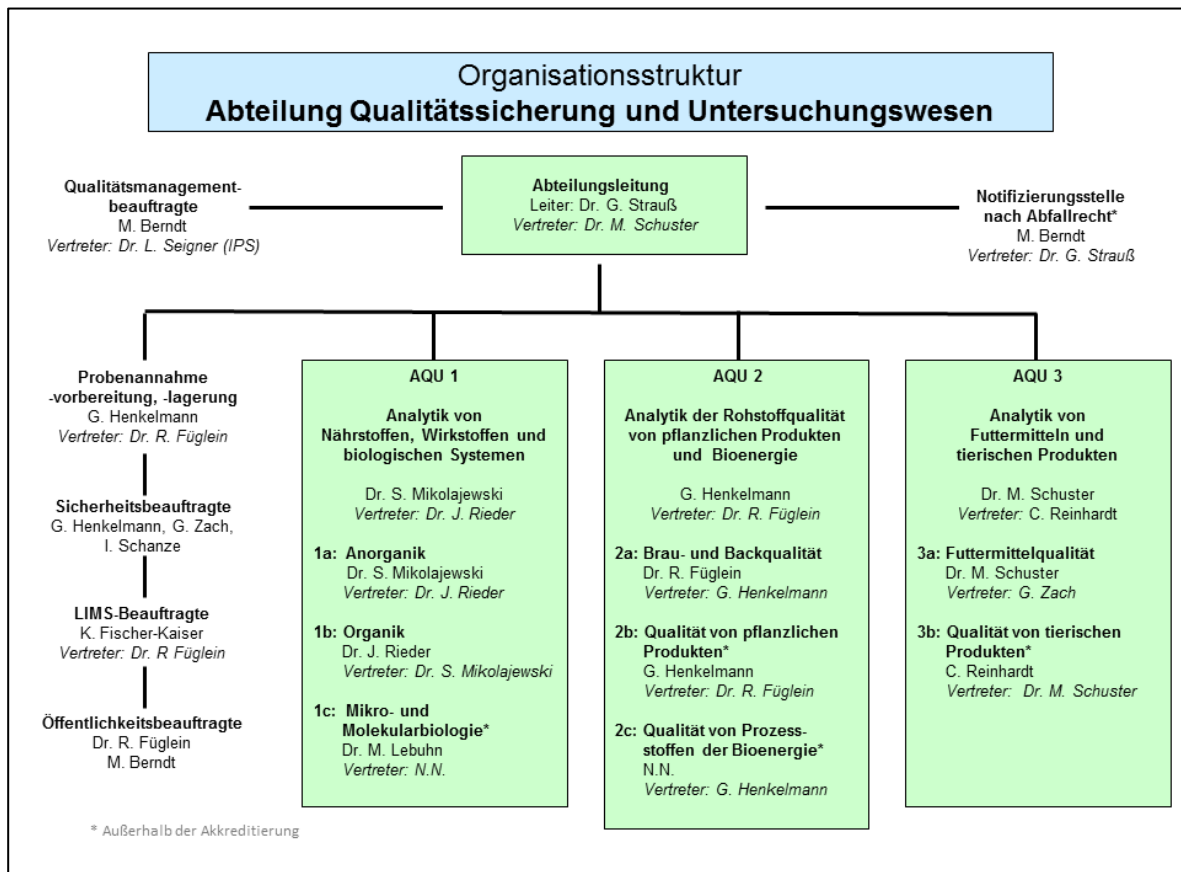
Organisationsstruktur
**Abteilung Qualitätssicherung und Untersuchungswesen**

**Qualitätsmanagement-beauftragte**
M. Berndt
*Vertreter: Dr. L. Seigner (IPS)*

**Abteilungsleitung**
Leiter: Dr. G. Strauß
*Vertreter: Dr. M. Schuster*

**Notifizierungsstelle nach Abfallrecht***
M. Berndt
*Vertreter: Dr. G. Strauß*

**Probenannahme -vorbereitung, -lagerung**
G. Henkelmann
*Vertreter: Dr. R. Füglein*

**Sicherheitsbeauftragte**
G. Henkelmann, G. Zach, I. Schanze

**LIMS-Beauftragte**
K. Fischer-Kaiser
*Vertreter: Dr R Füglein*

**Öffentlichkeitsbeauftragte**
Dr. R. Füglein
M. Berndt

**AQU 1**

**Analytik von Nährstoffen, Wirkstoffen und biologischen Systemen**

Dr. S. Mikolajewski
*Vertreter: Dr. J. Rieder*

**1a: Anorganik**
Dr. S. Mikolajewski
*Vertreter: Dr. J. Rieder*

**1b: Organik**
Dr. J. Rieder
*Vertreter: Dr. S. Mikolajewski*

**1c: Mikro- und Molekularbiologie***
Dr. M. Lebuhn
*Vertreter: N.N.*

**AQU 2**

**Analytik der Rohstoffqualität von pflanzlichen Produkten und Bioenergie**

G. Henkelmann
*Vertreter: Dr. R. Füglein*

**2a: Brau- und Backqualität**
Dr. R. Füglein
*Vertreter: G. Henkelmann*

**2b: Qualität von pflanzlichen Produkten***
G. Henkelmann
*Vertreter: Dr. R. Füglein*

**2c: Qualität von Prozessstoffen der Bioenergie***
N.N.
*Vertreter: G. Henkelmann*

**AQU 3**

**Analytik von Futtermitteln und tierischen Produkten**

Dr. M. Schuster
*Vertreter: C. Reinhardt*

**3a: Futtermittelqualität**
Dr. M. Schuster
*Vertreter: G. Zach*

**3b: Qualität von tierischen Produkten***
C. Reinhardt
*Vertreter: Dr. M. Schuster*

* Außerhalb der Akkreditierung